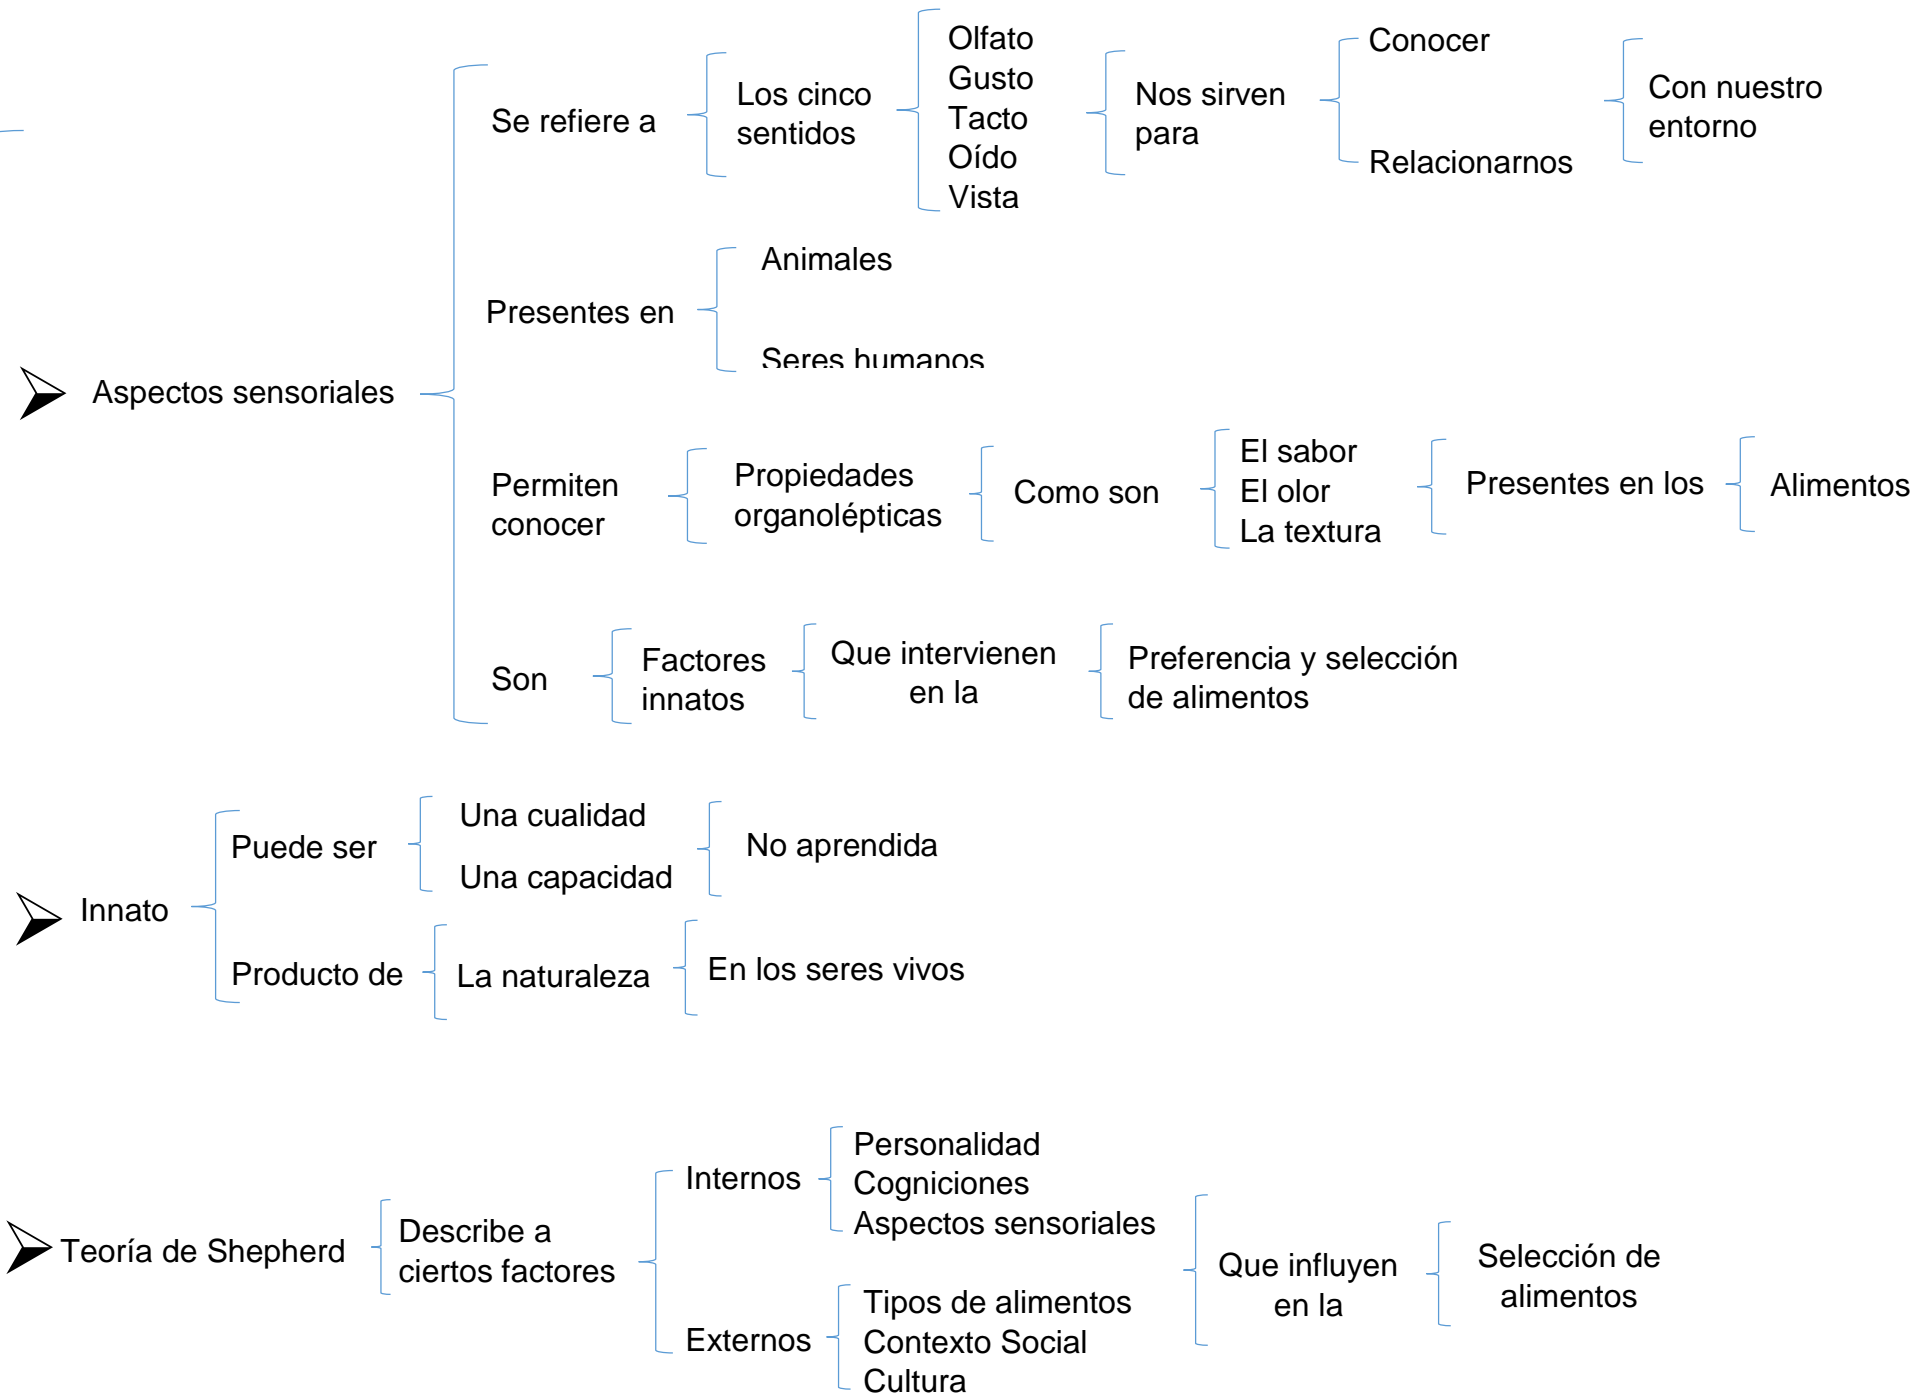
Aspectos sensoriales

Se refiere a

Los cinco sentidos

Olfato
Gusto
Tacto
Oído
Vista

Nos sirven para

Conocer

Relacionarnos

Con nuestro entorno

Presentes en

Animales

Seres humanos

Permiten conocer

Propiedades organolépticas

Como son

El sabor
El olor
La textura

Presentes en los

Alimentos

Son

Factores innatos

Que intervienen en la

Preferencia y selección de alimentos

Innato

Puede ser

Una cualidad

Una capacidad

No aprendida

Producto de

La naturaleza

En los seres vivos

Teoría de Shepherd

Describe a ciertos factores

Internos

Personalidad
Cogniciones
Aspectos sensoriales

Externos

Tipos de alimentos
Contexto Social
Cultura

Que influyen en la

Selección de alimentos